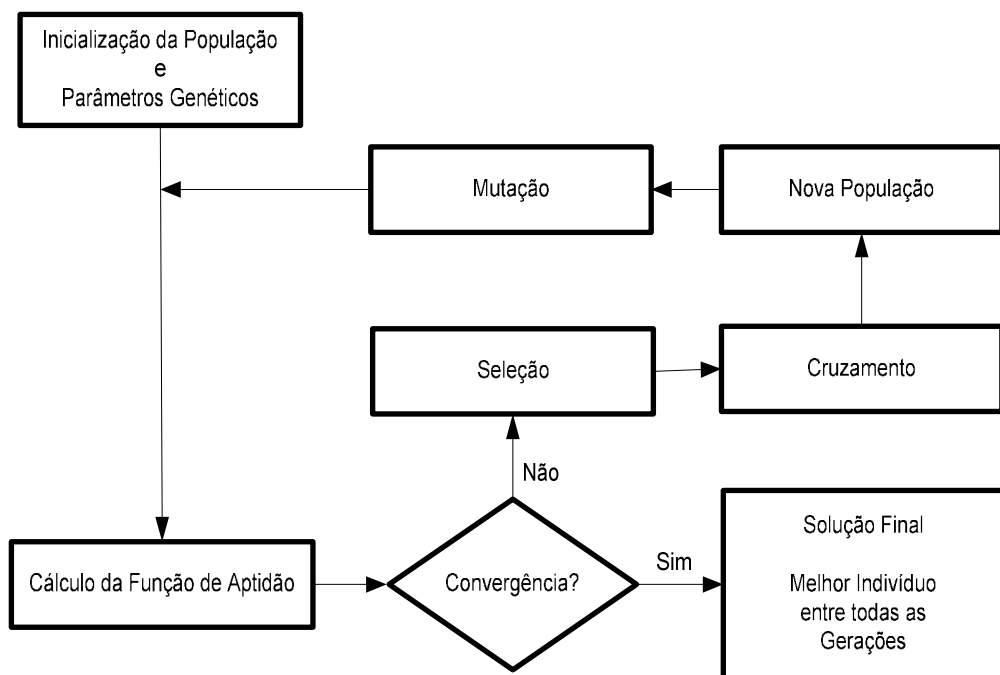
Inicialização da População
e
Parâmetros Genéticos

Mutação

Nova População

Seleção

Cruzamento

Não

Cálculo da Função de Aptidão

Convergência?

Sim

Solução Final

Melhor Indivíduo entre todas as Gerações